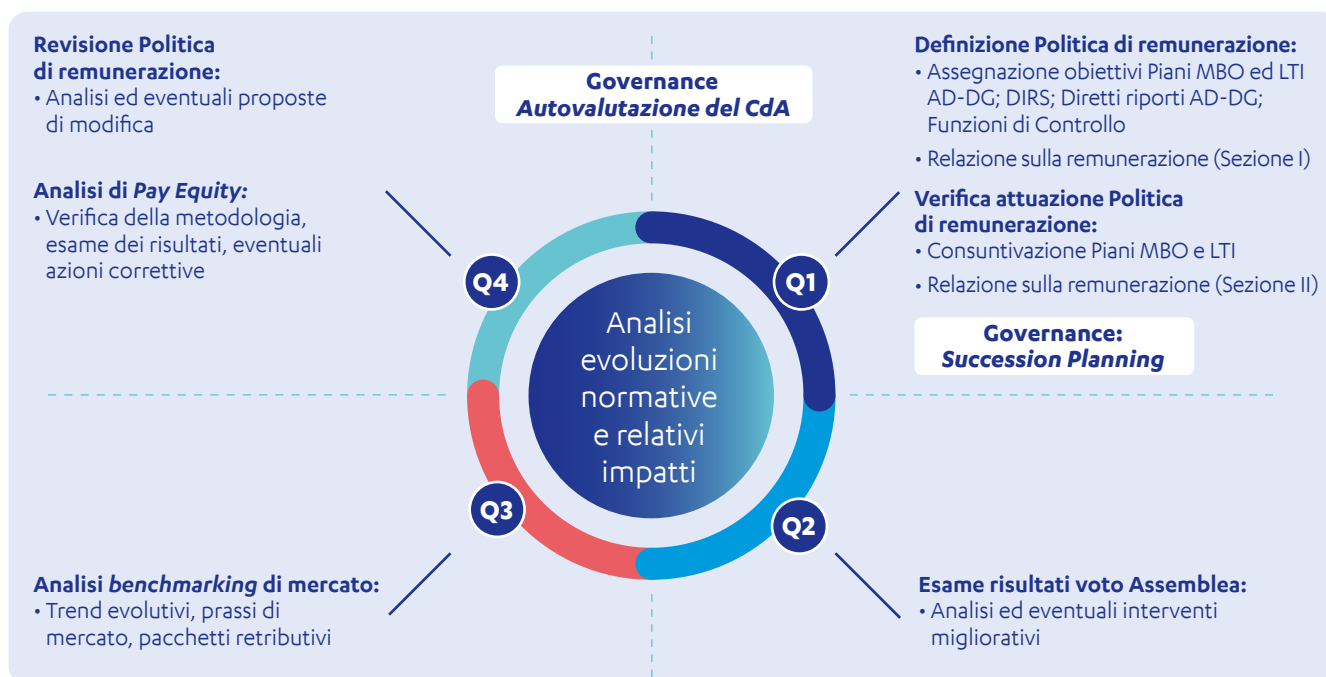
**Revisione Politica di remunerazione:**
• Analisi ed eventuali proposte di modifica

**Governance**
*Autovalutazione del CdA*

**Definizione Politica di remunerazione:**
• Assegnazione obiettivi Piani MBO ed LTI AD-DG; DIRS; Diretti riporti AD-DG; Funzioni di Controllo
• Relazione sulla remunerazione (Sezione I)

**Analisi di *Pay Equity:***
• Verifica della metodologia, esame dei risultati, eventuali azioni correttive

**Verifica attuazione Politica di remunerazione:**
• Consuntivazione Piani MBO e LTI
• Relazione sulla remunerazione (Sezione II)

Q4

Q1

Analisi evoluzioni normative e relativi impatti

**Governance:**
***Succession Planning***

Q3

Q2

**Analisi *benchmarking* di mercato:**
• Trend evolutivi, prassi di mercato, pacchetti retributivi

**Esame risultati voto Assemblea:**
• Analisi ed eventuali interventi migliorativi